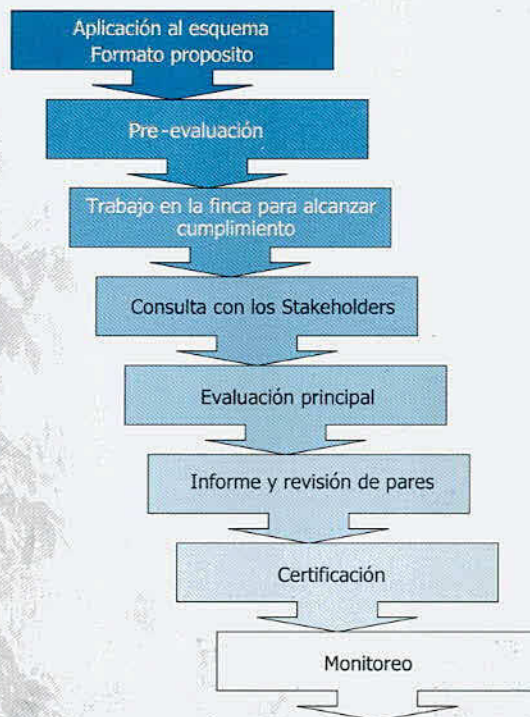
Aplicación al esquema
Formato proposito

Pre-evaluación

Trabajo en la finca para alcanzar cumplimiento

Consulta con los Stakeholders

Evaluación principal

Informe y revisión de pares

Certificación

Monitoreo